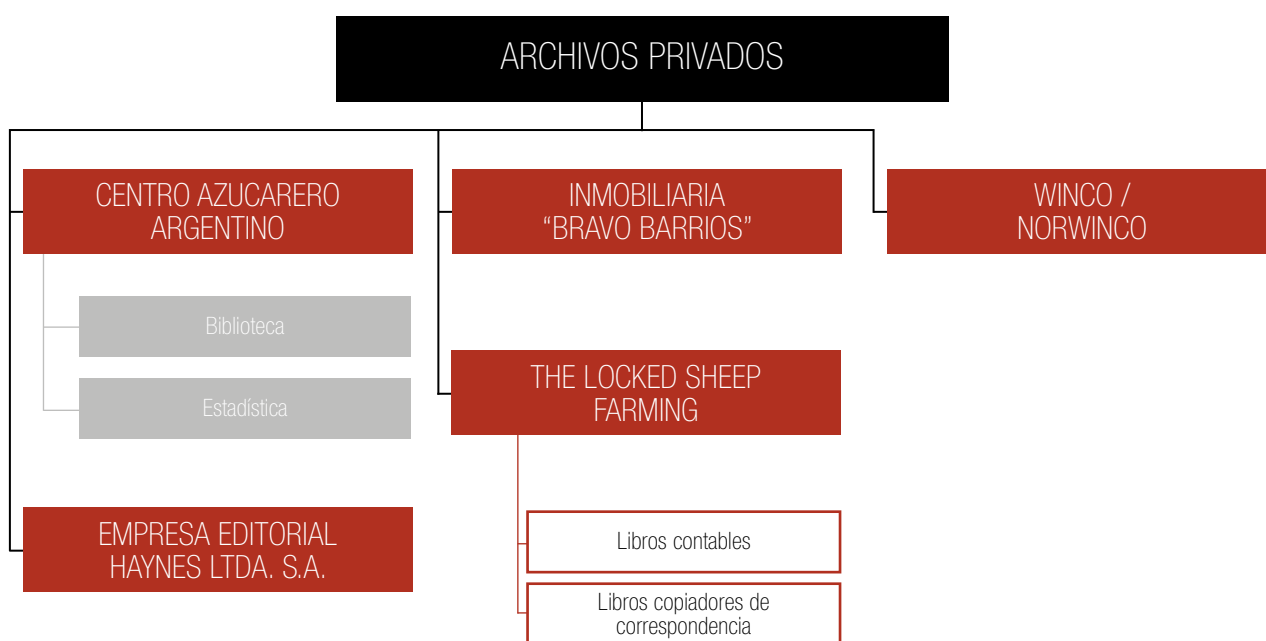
ARCHIVOS PRIVADOS

CENTRO AZUCARERO ARGENTINO

Biblioteca

Estadística

EMPRESA EDITORIAL HAYNES LTDA. S.A.

INMOBILIARIA "BRAVO BARRIOS"

THE LOCKED SHEEP FARMING

Libros contables

Libros copiadores de correspondencia

WINCO / NORWINCO